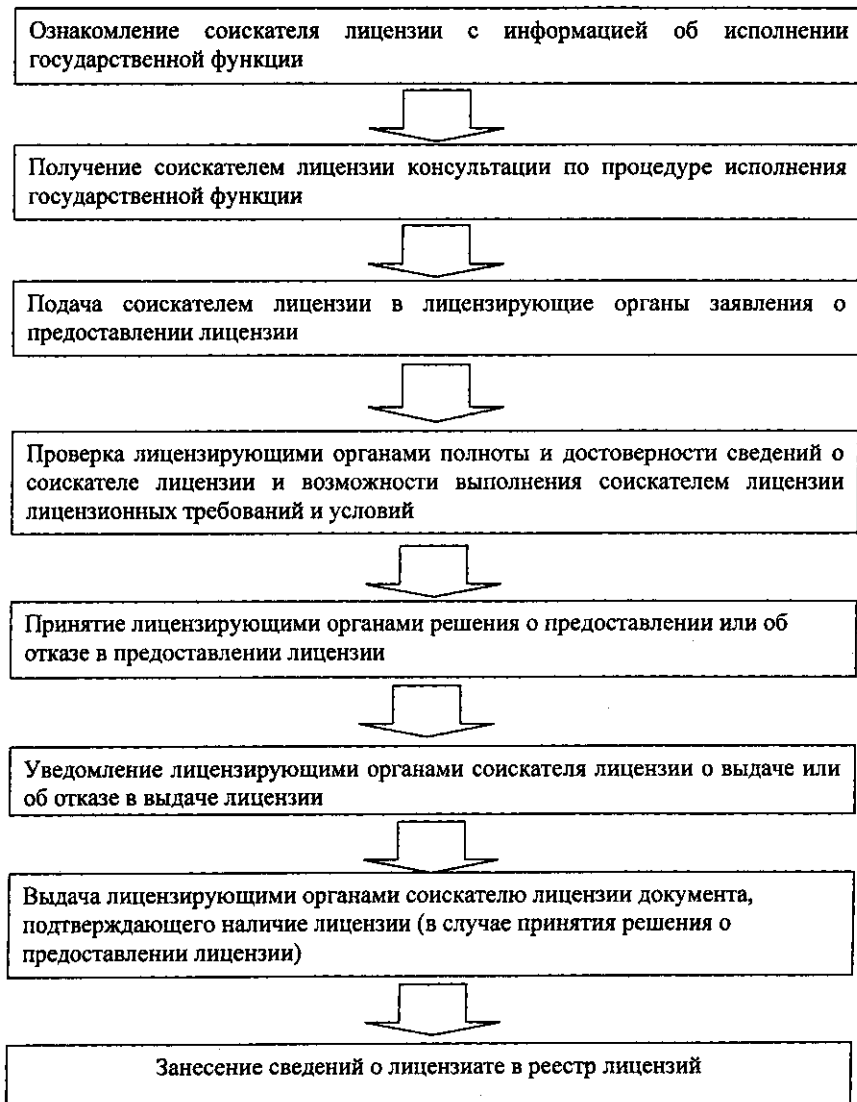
Ознакомление соискателя лицензии с информацией об исполнении государственной функции

Получение соискателем лицензии консультации по процедуре исполнения государственной функции

Подача соискателем лицензии в лицензирующие органы заявления о предоставлении лицензии

Проверка лицензирующими органами полноты и достоверности сведений о соискателе лицензии и возможности выполнения соискателем лицензии лицензионных требований и условий

Принятие лицензирующими органами решения о предоставлении или об отказе в предоставлении лицензии

Уведомление лицензирующими органами соискателя лицензии о выдаче или об отказе в выдаче лицензии

Выдача лицензирующими органами соискателю лицензии документа, подтверждающего наличие лицензии (в случае принятия решения о предоставлении лицензии)

Занесение сведений о лицензиате в реестр лицензий